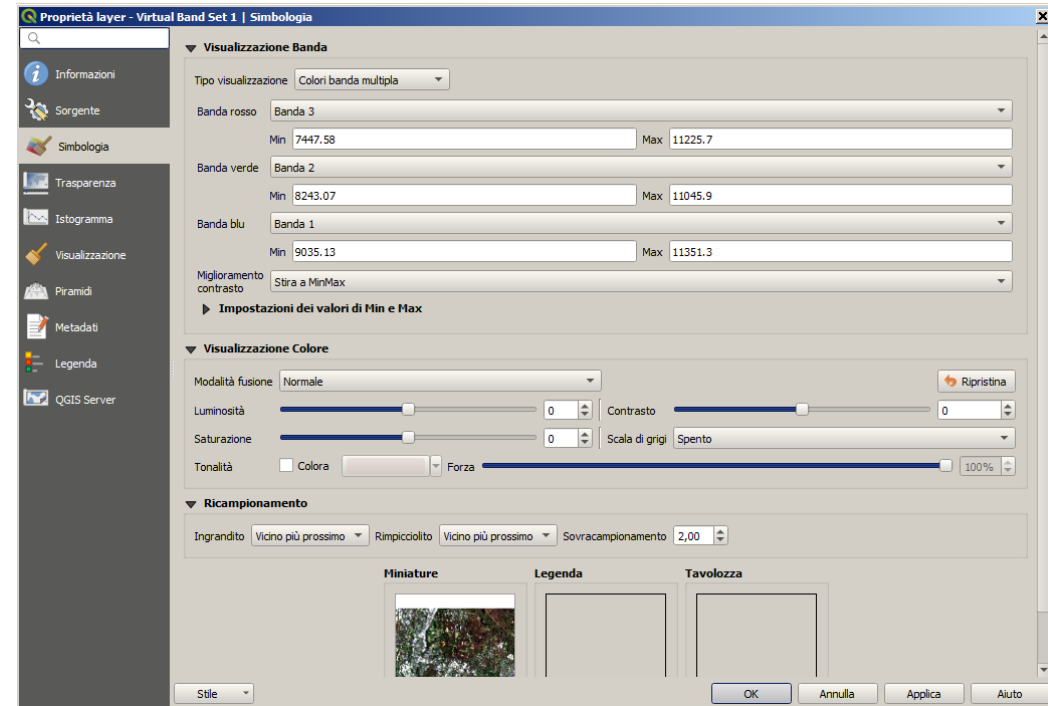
Proprietà layer - Virtual Band Set 1 | Simbologia

Informazioni
Sorgente
Simbologia
Trasparenza
Istogramma
Visualizzazione
Piramidi
Metadati
Legenda
QGIS Server

Visualizzazione Banda

Tipo visualizzazione Colori banda multipla

Banda rosso Banda 3
Min 7447.58 Max 11225.7

Banda verde Banda 2
Min 8243.07 Max 11045.9

Banda blu Banda 1
Min 9035.13 Max 11351.3

Miglioramento contrasto Stira a MinMax

Impostazioni dei valori di Min e Max

Visualizzazione Colore

Modalità fusione Normale
Ripristina

Luminosità 0
Contrasto 0

Saturazione 0
Scala di grigi Spento

Tonalità Colora Forza 100%

Ricampionamento

Ingrandito Vicino più prossimo Rimpicciolito Vicino più prossimo Sovracampionamento 2,00

Miniature
Legenda
Tavolozza

Stile
OK
Annulla
Applica
Aiuto